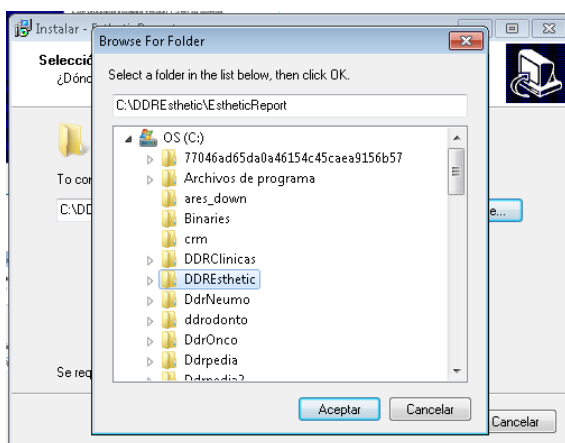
Instalar - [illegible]

Selecció
¿Dónd

To co

C:\DD

Se req

Browse For Folder

Select a folder in the list below, then click OK.

C:\DDREsthetic\EstheticReport

OS (C:)
77046ad65da0a46154c45caea9156b57
Archivos de programa
ares_down
Binaries
crm
DDRClinicas
DDREsthetic
DdrNeumo
ddrodonto
DdrOnco
Ddrpedia
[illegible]

Aceptar
Cancelar

e...

Cancelar